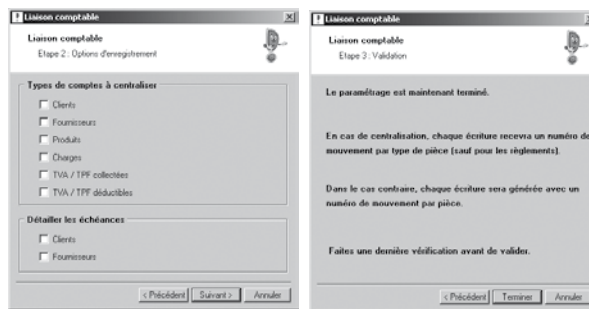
Liaison comptable

Liaison comptable
Etape 2 : Options d'enregistrement

Types de comptes à centraliser
Clients
Fournisseurs
Produits
Charges
TVA / TPF collectées
TVA / TPF déductibles

Détailler les échéances
Clients
Fournisseurs

< Précédent | Suivant > | Annuler

Liaison comptable

Liaison comptable
Etape 3 : Validation

Le paramétrage est maintenant terminé.

En cas de centralisation, chaque écriture recevra un numéro de mouvement par type de pièce (sauf pour les règlements).

Dans le cas contraire, chaque écriture sera générée avec un numéro de mouvement par pièce.

Faites une dernière vérification avant de valider.

< Précédent | Terminer | Annuler